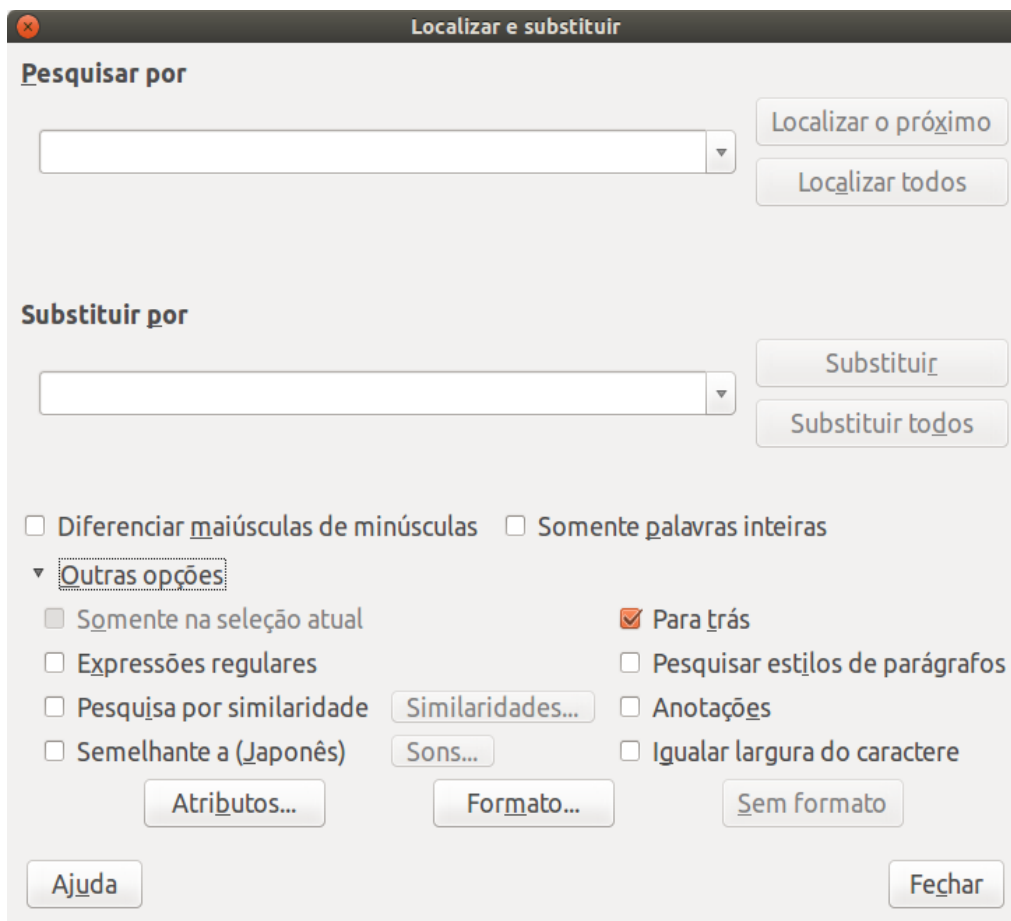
Localizar e substituir

Pesquisar por

Localizar o próximo

Localizar todos

Substituir por

Substituir

Substituir todos

Diferenciar maiúsculas de minúsculas

Somente palavras inteiras

Outras opções

Somente na seleção atual

Para trás

Expressões regulares

Pesquisar estilos de parágrafos

Pesquisa por similaridade

Similaridades...

Anotações

Semelhante a (Japonês)

Sons...

Igualar largura do caractere

Atributos...

Formato...

Sem formato

Ajuda

Fechar